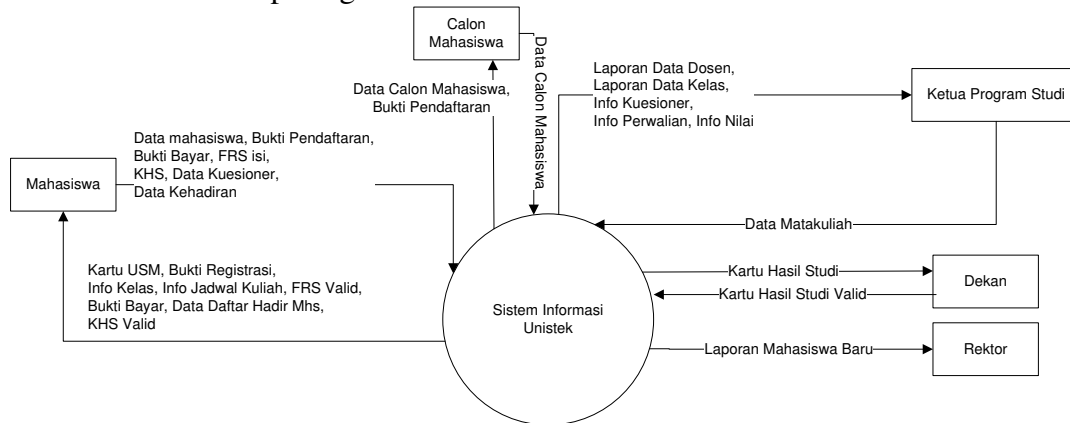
Calon Mahasiswa

Data Calon Mahasiswa

Data Calon Mahasiswa, Bukti Pendaftaran

Laporan Data Dosen, Laporan Data Kelas, Info Kuesioner, Info Perwalian, Info Nilai

Ketua Program Studi

Data mahasiswa, Bukti Pendaftaran, Bukti Bayar, FRS isi, KHS, Data Kuesioner, Data Kehadiran

Mahasiswa

Data Matakuliah

Kartu USM, Bukti Registrasi, Info Kelas, Info Jadwal Kuliah, FRS Valid, Bukti Bayar, Data Daftar Hadir Mhs, KHS Valid

Sistem Informasi Unistek

Kartu Hasil Studi

Kartu Hasil Studi Valid

Dekan

Laporan Mahasiswa Baru

Rektor